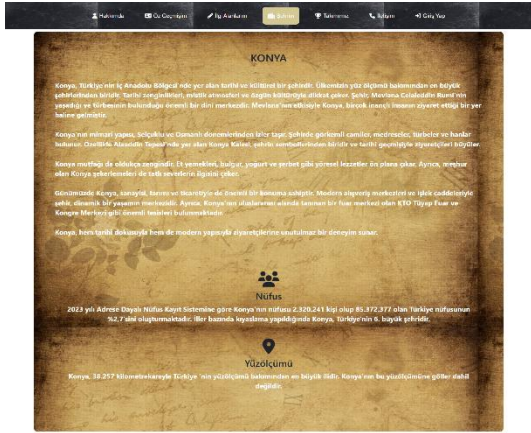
Hakkımda | Üç Geçmişim | İlgi Alanlarım | Şehrim | Takımımız | İletişim | Giriş Yap

KONYA

Konya, Türkiye'nin İç Anadolu Bölgesi'nde yer alan tarihi ve kültürel bir şehirdir. Ülkemizin yüz ölçümü bakımından en büyük şehirlerinden biridir. Tarihi zenginlikleri, mistik atmosferi ve dağlık kültürüyle dikkat çeker. Şehir, Mevlana Celaleddin Rumi'nin yaşadığı ve türbesinin bulunduğu önemli bir dini merkezdir. Mevlana'nın etkisiyle Konya, birçok inançlı insanın ziyaret ettiği bir yer haline gelmiştir.

Konya'nın mimari yapısı, Selçuklu ve Osmanlı dönemlerinden izler taşır. Şehirde görkemli camiler, medreseler, türbeler ve hanlar bulunur. Özellikle Alaeddin Tepesi'nde yer alan Konya Kalesi, şehrin sembollerinden biridir ve tarihi geçmişiyle ziyaretçileri büyüler.

Konya mutfağı da oldukça zengindir. Et yemekleri, bulgur, yoğurt ve şerbet gibi yöresel lezzetler ön plana çıkar. Ayrıca, meşhur olan Konya şekerlemeleri de tatlı severlerin ilgisini çeker.

Günümüzde Konya, sanayisi, tarımı ve ticaretiyle de önemli bir konuma sahiptir. Modern alışveriş merkezleri ve işlek caddeleriyle şehir, dinamik bir yaşamın merkezidir. Ayrıca, Konya'nın uluslararası alanda tanınan bir fuar merkezi olan KTO Tüyap Fuar ve Kongre Merkezi gibi önemli tesisleri bulunmaktadır.

Konya, hem tarihi dokusuyla hem de modern yapısıyla ziyaretçilerine unutulmaz bir deneyim sunar.

Nüfus

2023 yılı Adrese Dayalı Nüfus Kayıt Sistemine göre Konya'nın nüfusu 2.320.241 kişi olup 85.372.377 olan Türkiye nüfusunun %2,7 sini oluşturmaktadır. İller bazında kıyaslama yapıldığında Konya, Türkiye'nin 9. büyük şehridir.

Yüzölçümü

Konya, 38.257 kilometrekareyle Türkiye 'nin yüzölçümü bakımından en büyük ilidir. Konya'nın bu yüzölçümüne göller dahil değildir.